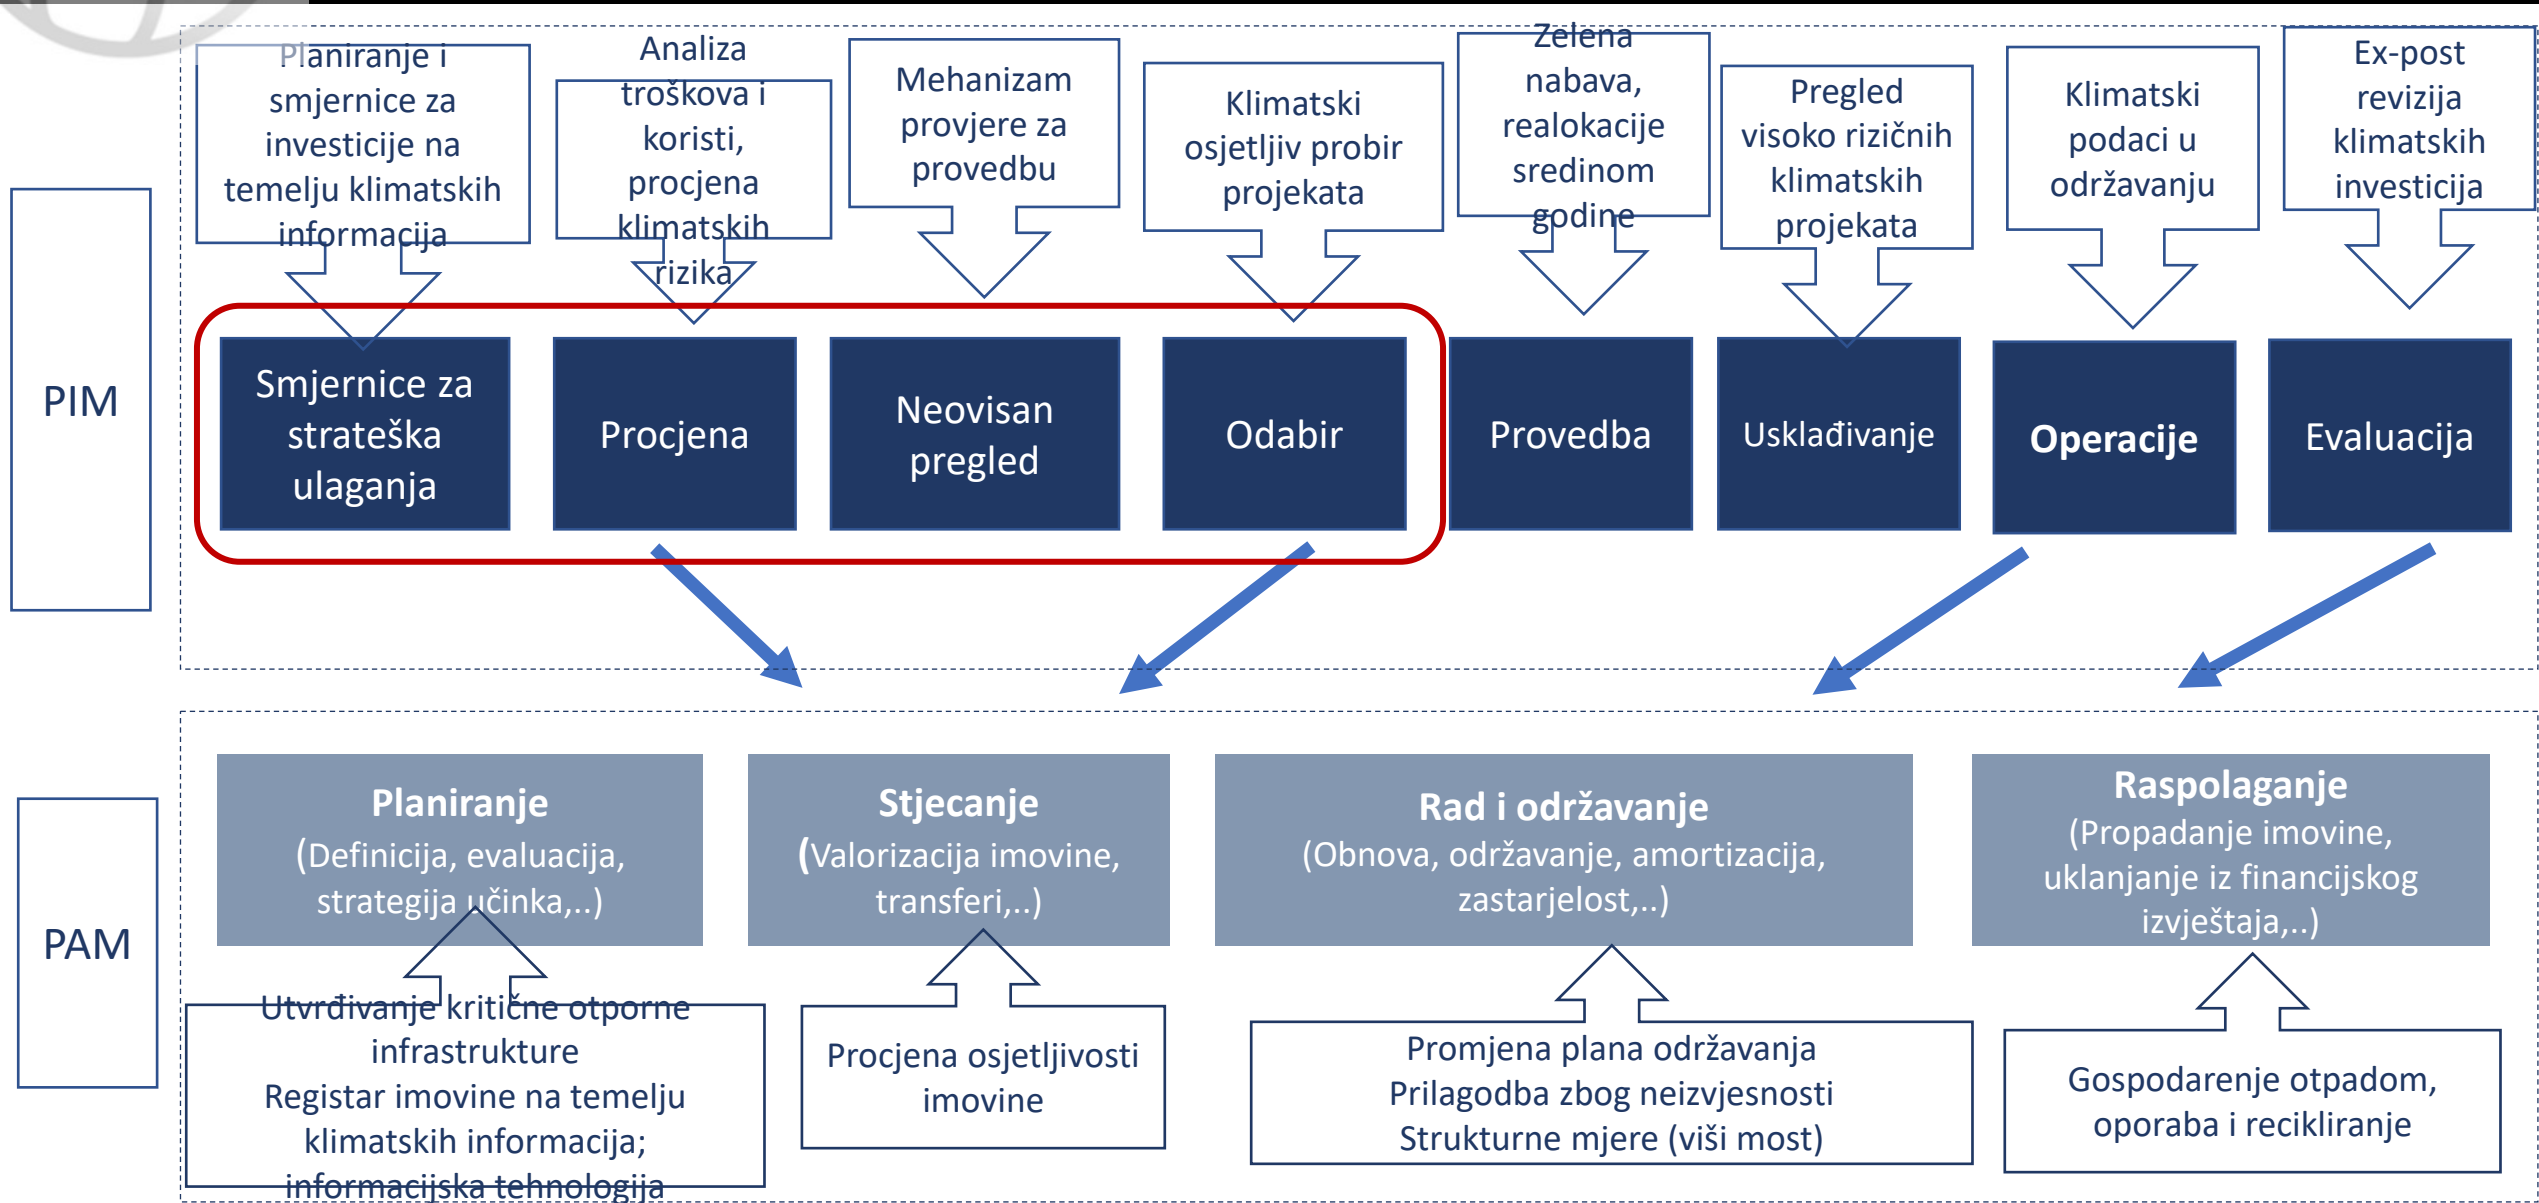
PIM

Planiranje i smjernice za investicije na temelju klimatskih informacija

Analiza troškova i koristi, procjena klimatskih rizika

Mehanizam provjere za provedbu

Klimatski osjetljiv probir projekata

Zelena nabava, realokacije sredinom godine

Pregled visoko rizičnih klimatskih projekata

Klimatski podaci u održavanju

Ex-post revizija klimatskih investicija

Smjernice za strateška ulaganja

Procjena

Neovisan pregled

Odabir

Provedba

Usklađivanje

Operacije

Evaluacija

PAM

Planiranje
(Definicija, evaluacija, strategija učinka,..)

Stjecanje
(Valorizacija imovine, transferi,..)

Rad i održavanje
(Obnova, održavanje, amortizacija, zastarjelost,..)

Raspolaganje
(Propadanje imovine, uklanjanje iz financijskog izvještaja,..)

Utvrđivanje kritične otporne infrastrukture
Registar imovine na temelju klimatskih informacija; informacijska tehnologija

Procjena osjetljivosti imovine

Promjena plana održavanja
Prilagodba zbog neizvjesnosti
Strukturne mjere (viši most)

Gospodarenje otpadom, oporaba i recikliranje